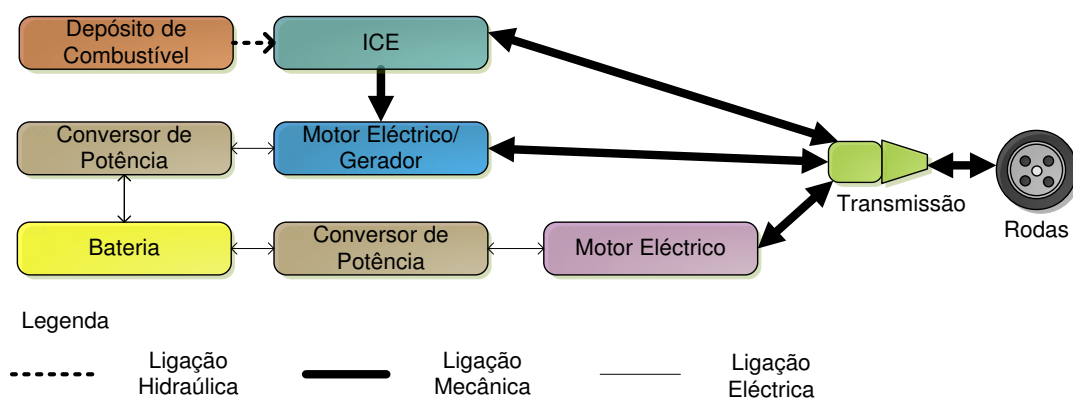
Depósito de Combustível

ICE

Conversor de Potência

Motor Eléctrico/ Gerador

Bateria

Conversor de Potência

Motor Eléctrico

Transmissão

Rodas

Legenda

Ligação Hidraúlica

Ligação Mecânica

Ligação Eléctrica